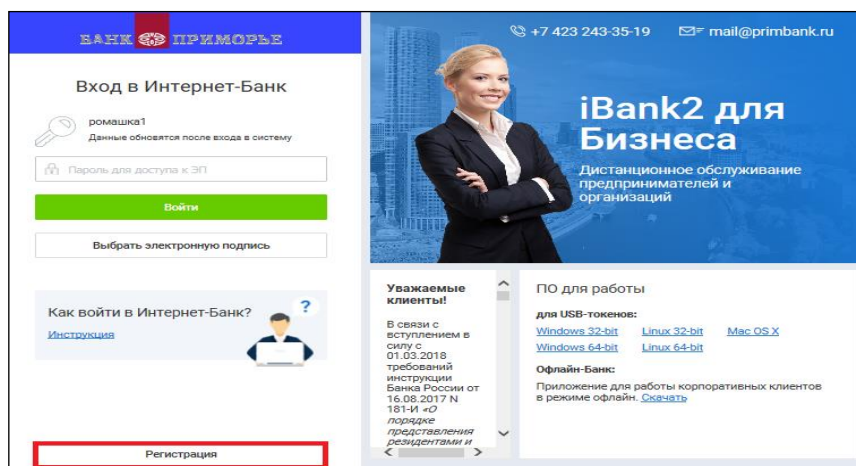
БАНК ПРИМОРЬЕ

Вход в Интернет-Банк

ромашка1
Данные обновятся после входа в систему

Пароль для доступа к ЭП

Войти

Выбрать электронную подпись

Как войти в Интернет-Банк?
Инструкция

?

Регистрация

+7 423 243-35-19 mail@primbank.ru

iBank2 для Бизнеса

Дистанционное обслуживание предпринимателей и организаций

Уважаемые клиенты!

В связи с вступлением в силу с 01.03.2018 требований инструкции Банка России от 16.08.2017 N 181-И «О порядке представления резидентами и

ПО для работы

для USB-токенов:
Windows 32-bit Linux 32-bit Mac OS X
Windows 64-bit Linux 64-bit

Офлайн-Банк:
Приложение для работы корпоративных клиентов в режиме офлайн. Скачать